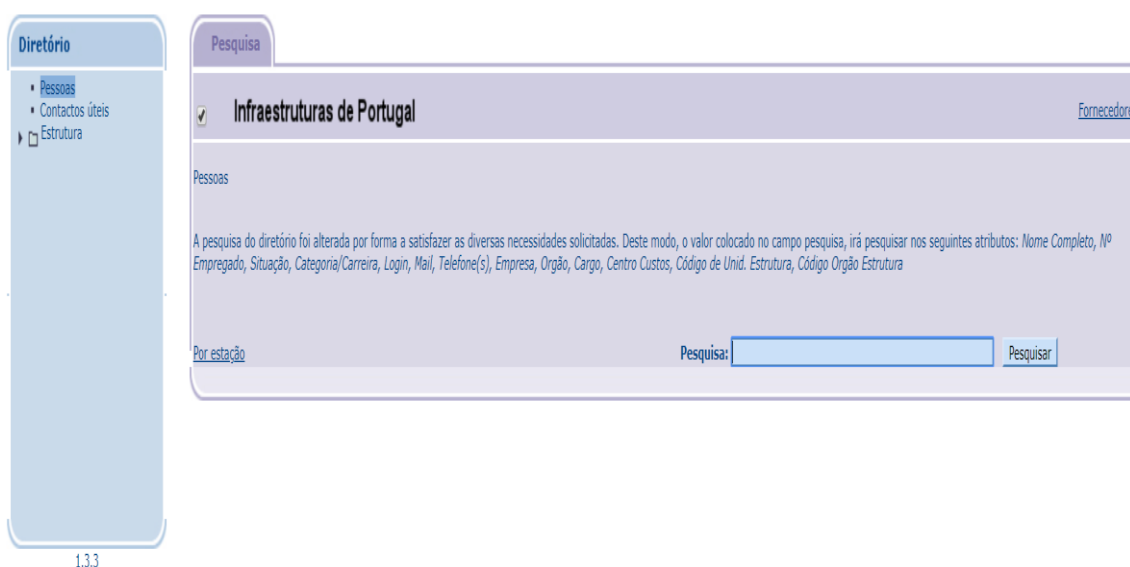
Diretório

- Pessoas
- Contactos úteis

Estrutura

1.3.3

Pesquisa

Infraestruturas de Portugal

Fornecedore

Pessoas

A pesquisa do diretório foi alterada por forma a satisfazer as diversas necessidades solicitadas. Deste modo, o valor colocado no campo pesquisa, irá pesquisar nos seguintes atributos: Nome Completo, Nº Empregado, Situação, Categoria/Carreira, Login, Mail, Telefone(s), Empresa, Orgão, Cargo, Centro Custos, Código de Unid. Estrutura, Código Orgão Estrutura

Por estação

Pesquisa:

Pesquisar